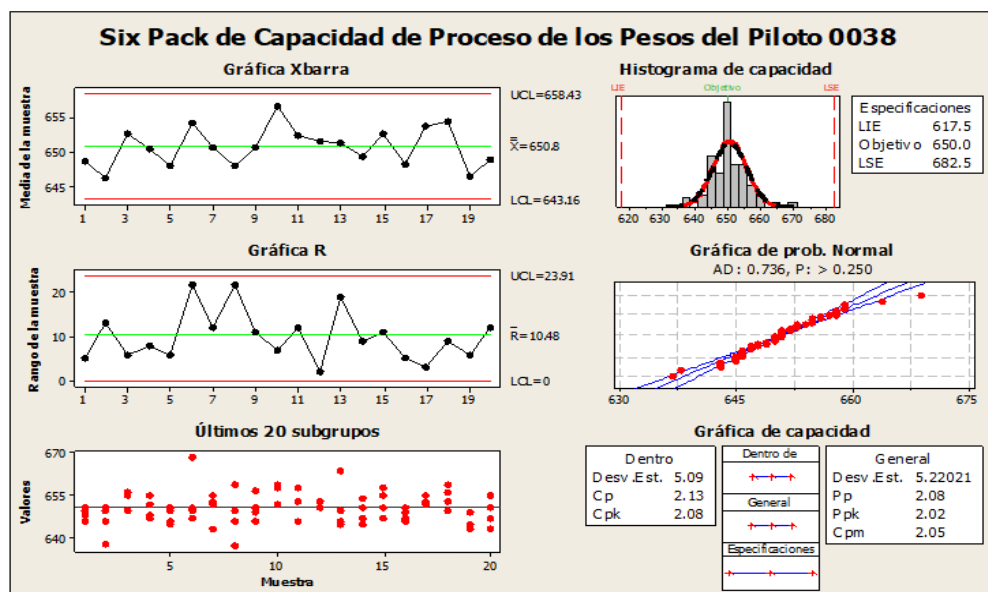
Six Pack de Capacidad de Proceso de los Pesos del Piloto 0038

Gráfica Xbarra

Media de la muestra

655
650
645

UCL=658.43
$\bar{X}$=650.8
LCL=643.16

1 3 5 7 9 11 13 15 17 19

Histograma de capacidad

LIE Objetivo LSE

620 630 640 650 660 670 680

| Especificaciones | |
|---|---|
| LIE | 617.5 |
| Objetivo | 650.0 |
| LSE | 682.5 |

Gráfica R

Rango de la muestra

20
10
0

UCL=23.91
$\bar{R}$=10.48
LCL=0

1 3 5 7 9 11 13 15 17 19

Gráfica de prob. Normal
AD: 0.736, P: > 0.250

630 645 660 675

Últimos 20 subgrupos

Valores

670
655
640

5 10 15 20
Muestra

Gráfica de capacidad

| Dentro | |
|---|---|
| Desv.Est. | 5.09 |
| Cp | 2.13 |
| Cpk | 2.08 |

Dentro de
General
Especificaciones

| General | |
|---|---|
| Desv.Est. | 5.22021 |
| Pp | 2.08 |
| Ppk | 2.02 |
| Cpm | 2.05 |